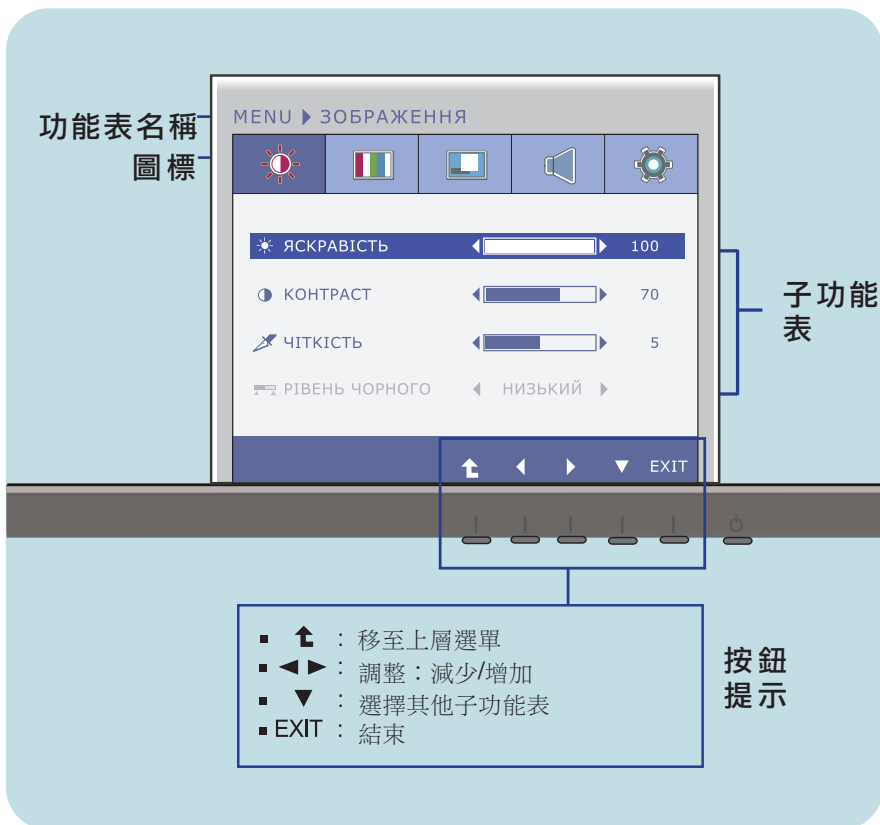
功能表名稱

圖標

MENU ▶ ЗОБРАЖЕННЯ

ЯСКРАВІСТЬ 100

КОНТРАСТ 70

ЧІТКІСТЬ 5

РІВЕНЬ ЧОРНОГО ◀ НИЗЬКИЙ ▶

子功能表

▼ EXIT

■ : 移至上層選單
■ ◀ ▶ : 調整：減少/增加
■ ▼ : 選擇其他子功能表
■ EXIT : 結束

按鈕提示